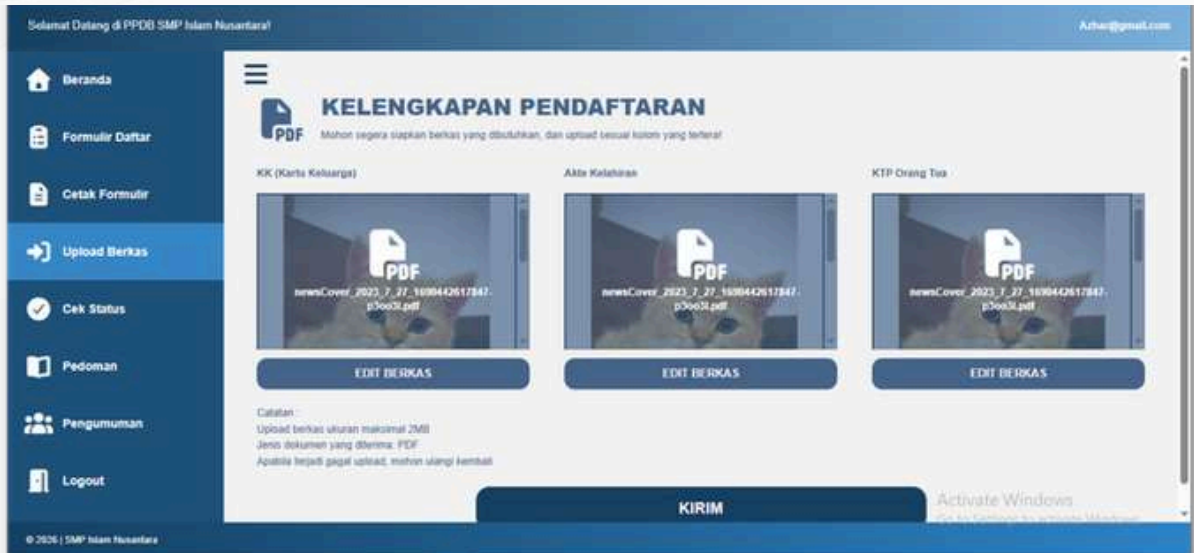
Selamat Datang di PPDB SMP Islam Nusantara!

Azhar@gmail.com

Beranda

Formulir Daftar

Cetak Formulir

Upload Berkas

Cek Status

Pedoman

Pengumuman

Logout

PDF

KELENGKAPAN PENDAFTARAN

Mohon segera siapkan berkas yang dibutuhkan, dan upload sesuai kolom yang tertera!

KK (Kartu Keluarga)

PDF

newsCover_2023_7_27_1690442617847-p3oo3l.pdf

EDIT BERKAS

Akte Kelahiran

PDF

newsCover_2023_7_27_1690442617847-p3oo3l.pdf

EDIT BERKAS

KTP Orang Tua

PDF

newsCover_2023_7_27_1690442617847-p3oo3l.pdf

EDIT BERKAS

Catatan :
Upload berkas ukuran maksimal 2MB
Jenis dokumen yang diterima: PDF
Apabila terjadi gagal upload, mohon ulangi kembali

KIRIM

Activate Windows
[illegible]

© 2026 | SMP Islam Nusantara